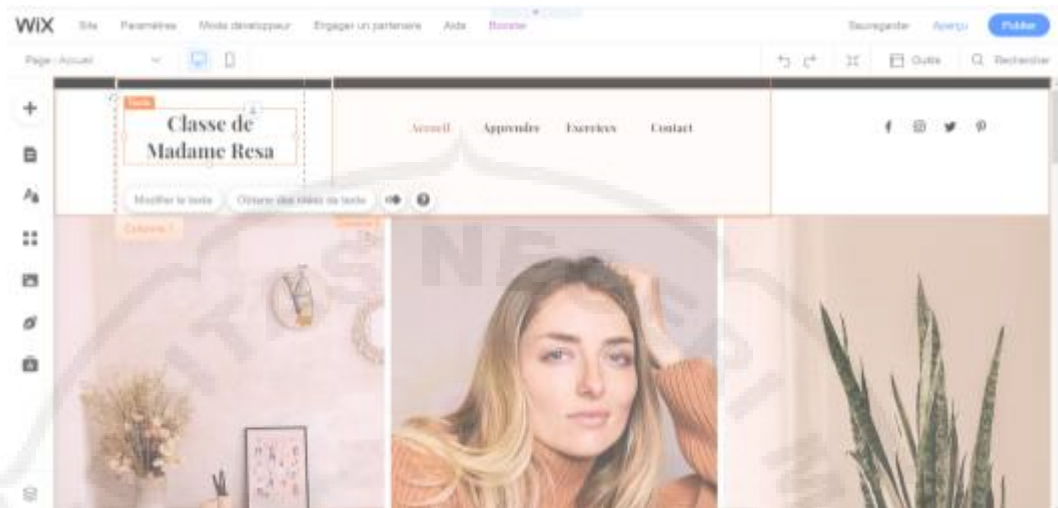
WiX Site Paramètres Mode développeur Engager un partenaire Aide Booster

Sauvegarder Aperçu Publier

Page : Accueil

Outils Rechercher

Texte

Classe de Madame Resa

Accueil Apprendre Exercices Contact

Modifier le texte Obtenir des idées de texte

Colonne 1